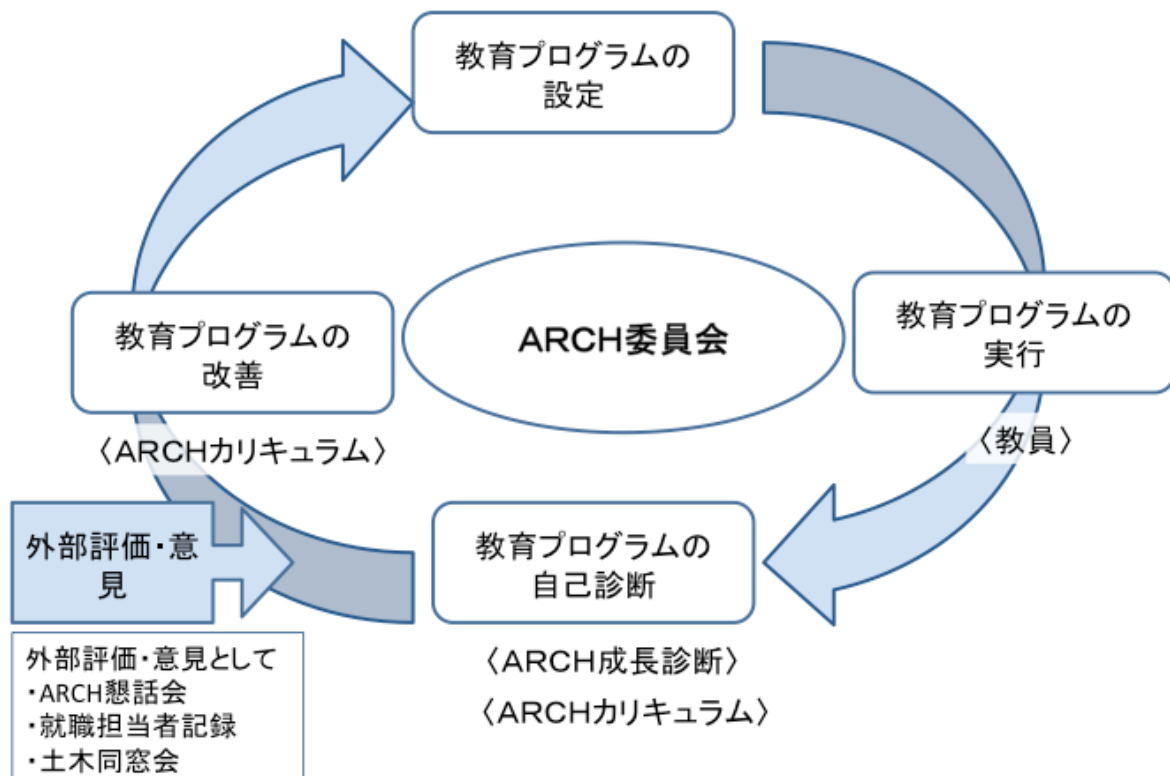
教育プログラムの設定

教育プログラムの改善

ARCH委員会

教育プログラムの実行

〈ARCHカリキュラム〉

〈教員〉

外部評価・意見

教育プログラムの自己診断

外部評価・意見として
・ARCH懇話会
・就職担当者記録
・土木同窓会

〈ARCH成長診断〉
〈ARCHカリキュラム〉